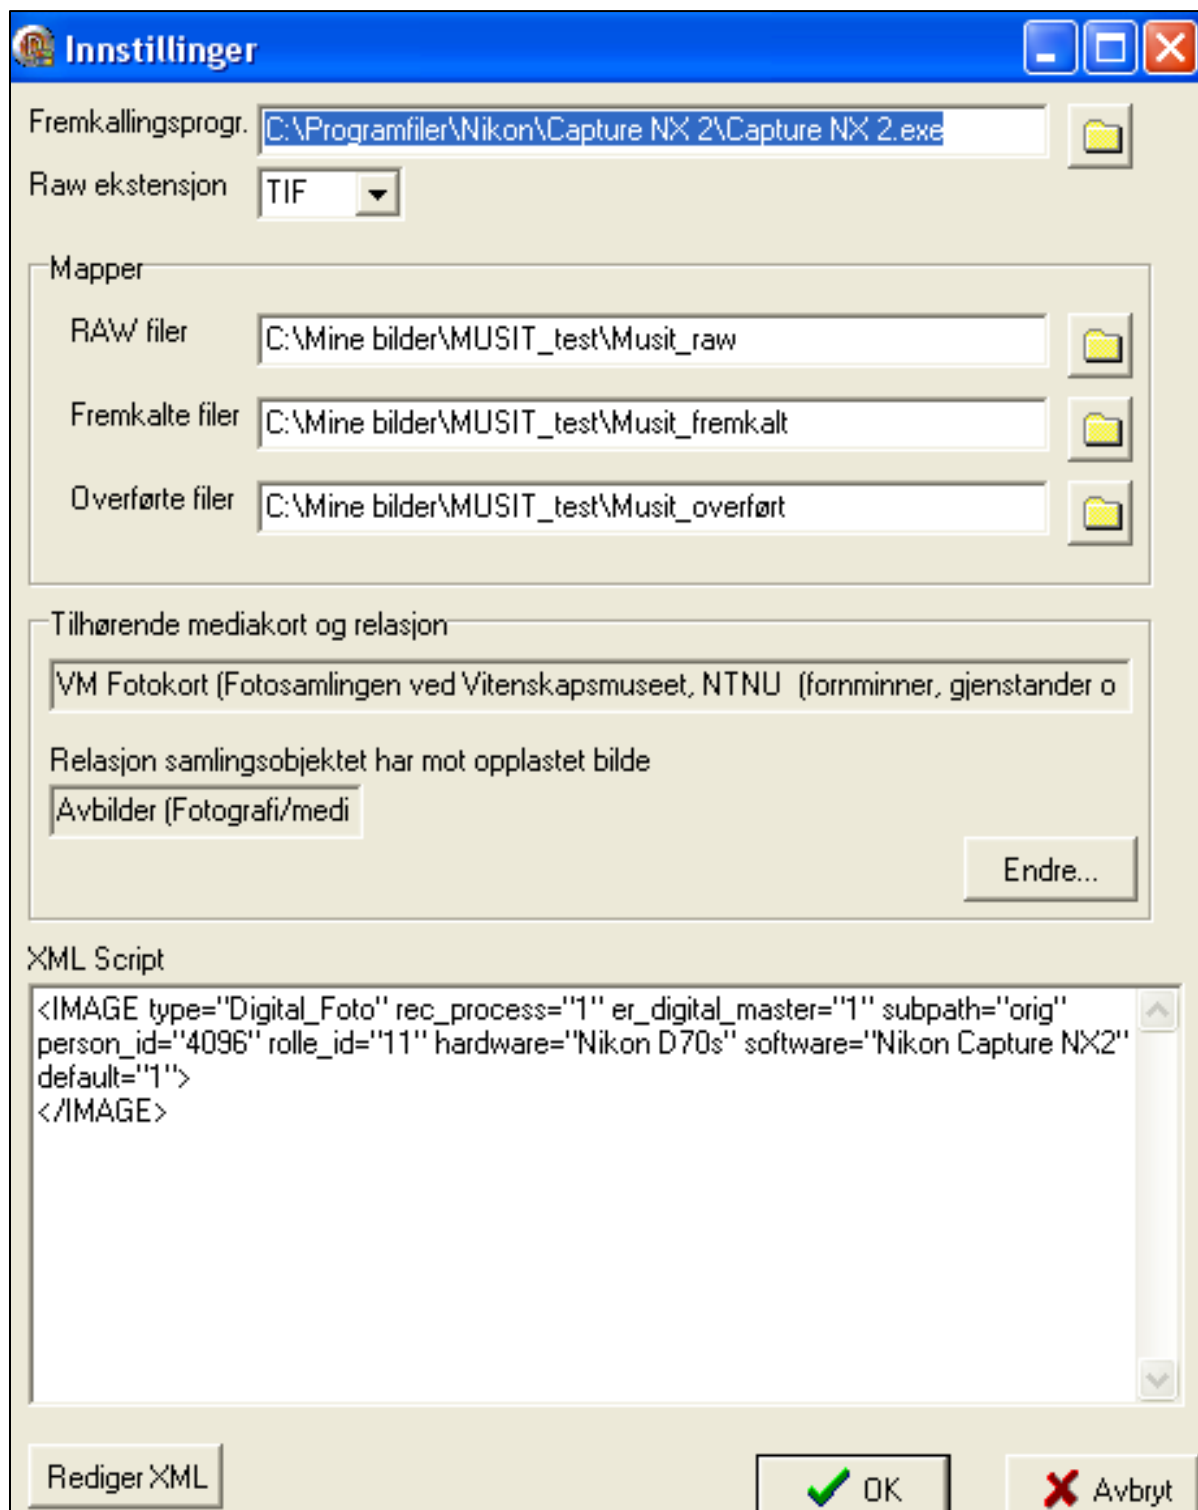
Innstillinger

Fremkallingsprogr. C:\Programfiler\Nikon\Capture NX 2\Capture NX 2.exe

Raw ekstensjon TIF

Mapper

RAW filer C:\Mine bilder\MUSIT_test\Musit_raw

Fremkalte filer C:\Mine bilder\MUSIT_test\Musit_fremkalt

Overførte filer C:\Mine bilder\MUSIT_test\Musit_overført

Tilhørende mediakort og relasjon

VM Fotokort (Fotosamlingen ved Vitenskapsmuseet, NTNU (fornminner, gjenstander o

Relasjon samlingsobjektet har mot opplastet bilde

Avbilder (Fotografi/medi

Endre...

XML Script

<IMAGE type="Digital_Foto" rec_process="1" er_digital_master="1" subpath="orig" person_id="4096" rolle_id="11" hardware="Nikon D70s" software="Nikon Capture NX2" default="1">
</IMAGE>

Rediger XML

OK

Avbryt